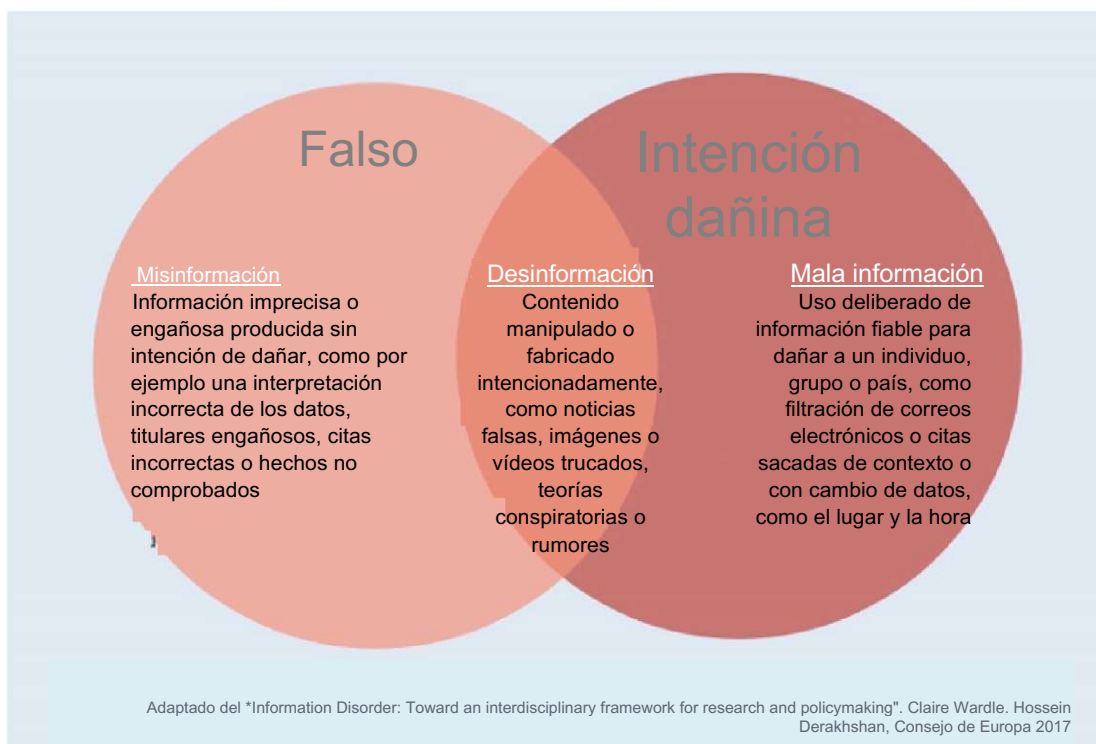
Falso

Intención dañina

Misinformación
Información imprecisa o engañosa producida sin intención de dañar, como por ejemplo una interpretación incorrecta de los datos, titulares engañosos, citas incorrectas o hechos no comprobados

Desinformación
Contenido manipulado o fabricado intencionadamente, como noticias falsas, imágenes o vídeos trucados, teorías conspiratorias o rumores

Mala información
Uso deliberado de información fiable para dañar a un individuo, grupo o país, como filtración de correos electrónicos o citas sacadas de contexto o con cambio de datos, como el lugar y la hora

Adaptado del *Information Disorder: Toward an interdisciplinary framework for research and policymaking". Claire Wardle. Hossein Derakhshan, Consejo de Europa 2017